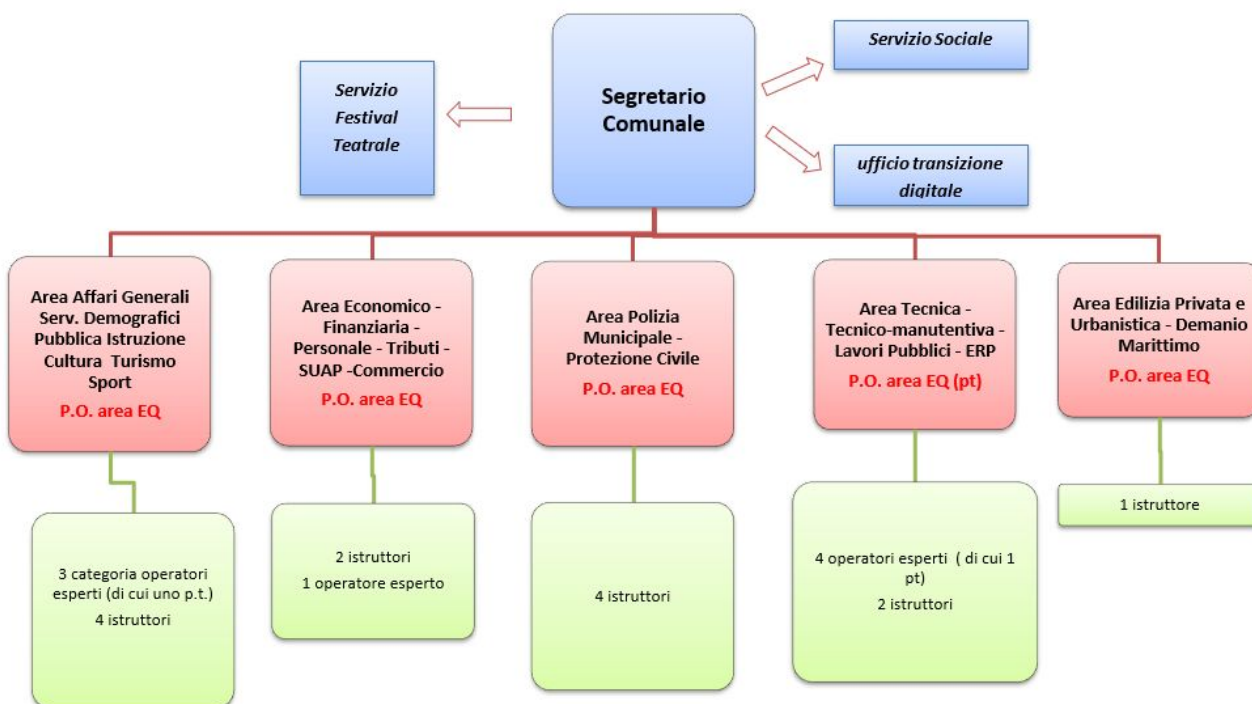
Servizio Festival Teatrale

Segretario Comunale

Servizio Sociale

ufficio transizione digitale

Area Affari Generali Serv. Demografici Pubblica Istruzione Cultura Turismo Sport
P.O. area EQ

Area Economico - Finanziaria - Personale - Tributi - SUAP -Commercio
P.O. area EQ

Area Polizia Municipale - Protezione Civile
P.O. area EQ

Area Tecnica - Tecnico-manutentiva - Lavori Pubblici - ERP
P.O. area EQ (pt)

Area Edilizia Privata e Urbanistica - Demanio Marittimo
P.O. area EQ

3 categoria operatori esperti (di cui uno p.t.)
4 istruttori

2 istruttori
1 operatore esperto

4 istruttori

4 operatori esperti ( di cui 1 pt)
2 istruttori

1 istruttore